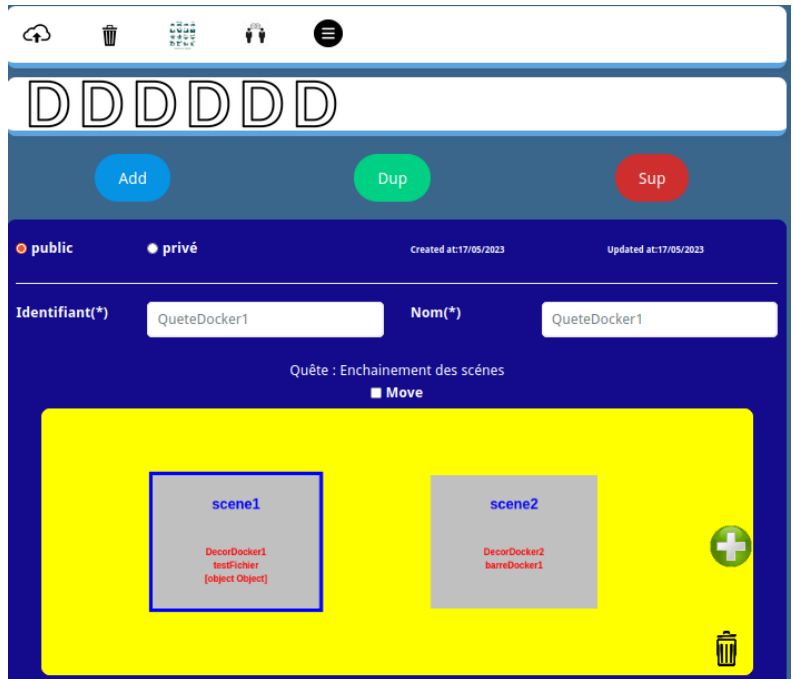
DDDDDD

Add

Dup

Sup

public

privé

Created at:17/05/2023

Updated at:17/05/2023

Identifiant(*)

QueteDocker1

Nom(*)

QueteDocker1

Quête : Enchainement des scénes

Move

scene1

DecorDocker1
testFichier
[object Object]

scene2

DecorDocker2
barreDocker1